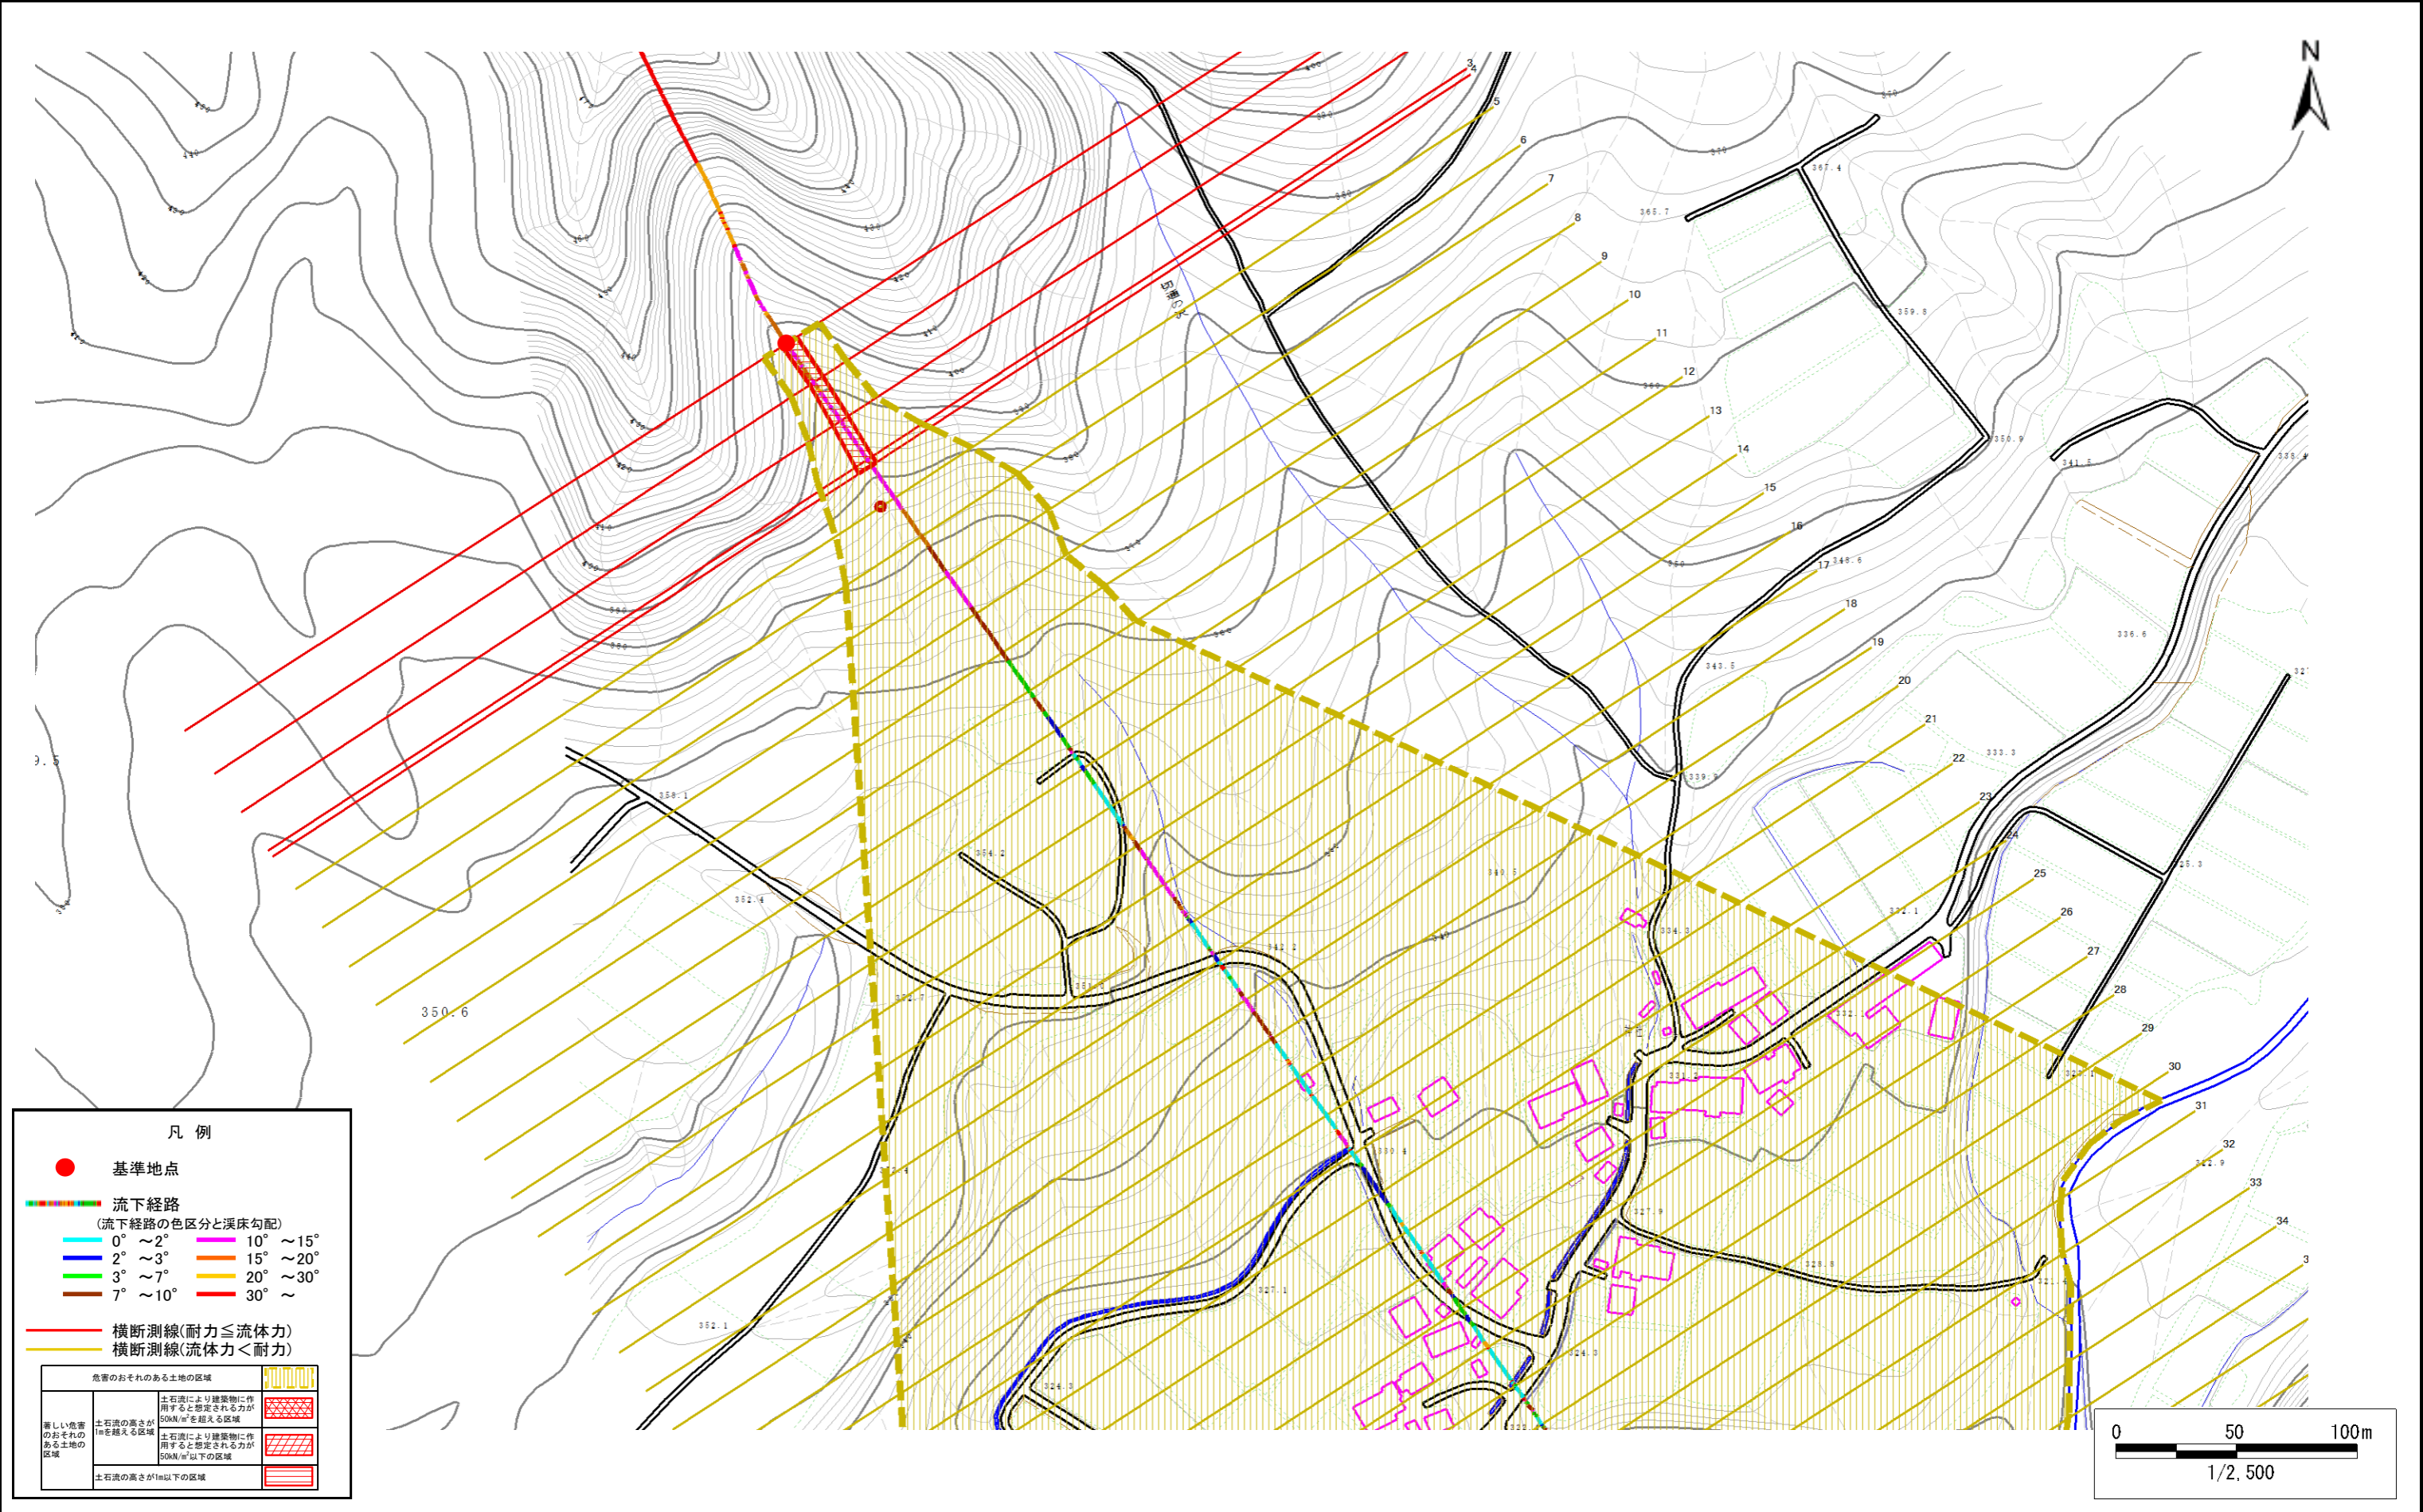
N

3
4
5
6
7
8
9
10
11
12
13
14
15
16
17
18
19
20
21
22
23
24
25
26
27
28
29
30
31
32
33
34

367.4
365.7
359.8
350.9
341.5
336.6
348.6
343.5
339.9
333.3
350.1
354.2
352.4
350.6
340.5
334.3
332.1
352.1
327.1
324.3
326.3
327.9
328.9
330.6

凡 例

基準地点

流下経路
(流下経路の色区分と渓床勾配)
0° ~2°
2° ~3°
3° ~7°
7° ~10°
10° ~15°
15° ~20°
20° ~30°
30° ~

横断測線(耐力≦流体力)
横断測線(流体力<耐力)

| 危害のおそれのある土地の区域 | | | |
|---|---|---|---|
| 著しい危害のおそれのある土地の区域 | 土石流の高さが1mを越える区域 | 土石流により建築物に作用すると想定される力が50kN/m²を超える区域 | |
| | | 土石流により建築物に作用すると想定される力が50kN/m²以下の区域 | |
| | 土石流の高さが1m以下の区域 | | |

0 50 100m
1/2,500